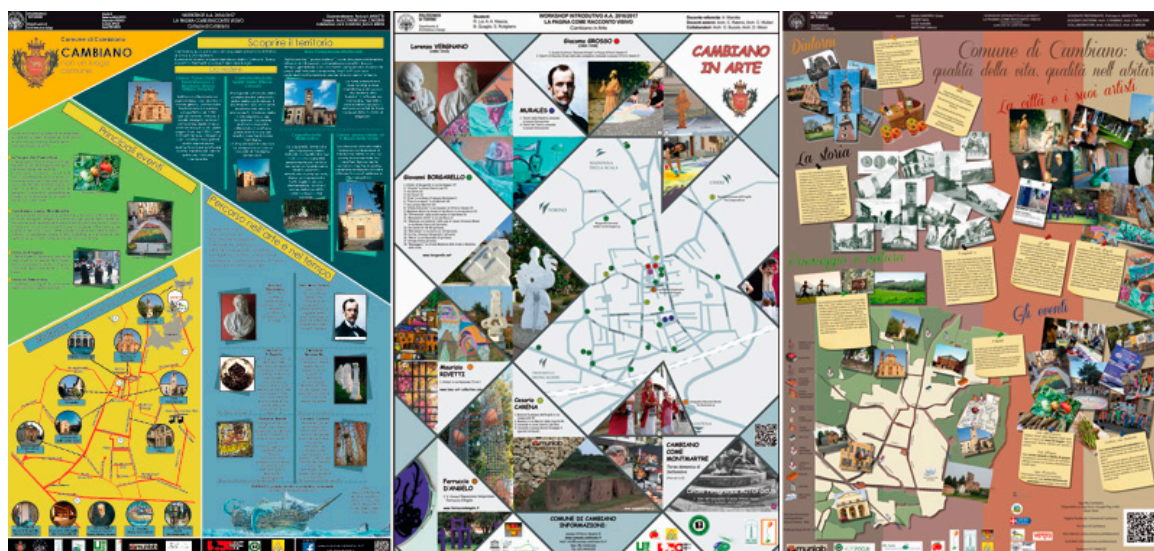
WORKSHOP A.A. 2016/2017
LA PAGINA COME RACCONTO VISIVO

Comune di Cambiano
CAMBIANO
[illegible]

Scoprire il territorio

Principali eventi

Percorso nell'arte e nel tempo

WORKSHOP INTRODUTTIVO A.A. 2016/2017
LA PAGINA COME RACCONTO VISIVO
Cambiano in Arte

Lorenzo VERGNANO

Giacomo GROSSO

CAMBIANO IN ARTE

MURALÈS

Giovanni BORGARELLO

TORINO

Maurizio ROVETTI

Cesarìo CARENA

Ferruccio D'ANGELO

CAMBIANO COME MONTMARTRE

COMUNE DI CAMBIANO INFORMAZIONI

Comune di Cambiano: qualità della vita, qualità nell'abitare

Dintorni

La città e i suoi artisti

La storia

Paesaggio e natura

Gli eventi